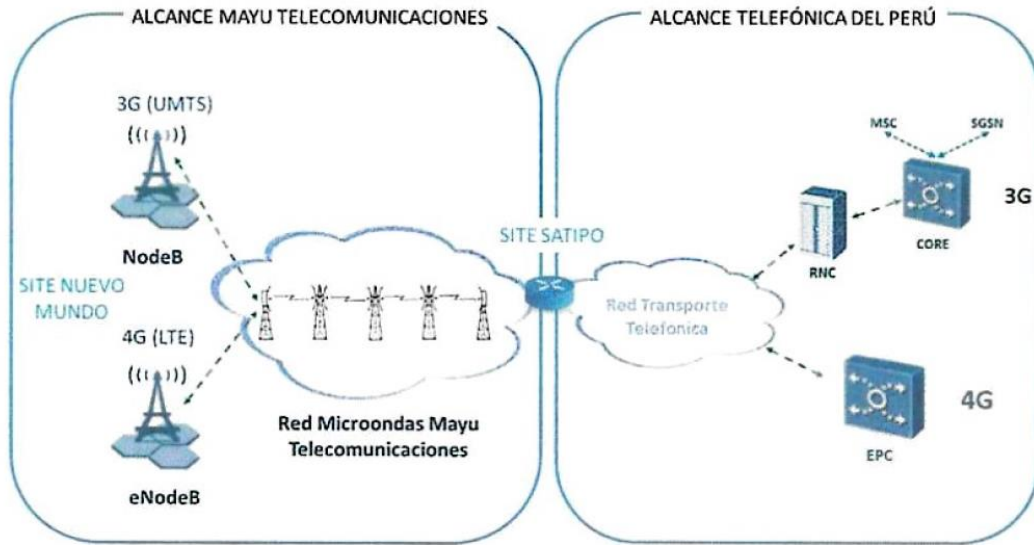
ALCANCE MAYU TELECOMUNICACIONES

ALCANCE TELEFÓNICA DEL PERÚ

3G (UMTS)

NodeB

SITE NUEVO MUNDO

4G (LTE)

eNodeB

Red Microondas Mayu Telecomunicaciones

SITE SATIPO

Red Transporte Telefonica

RNC

MSC

SGSN

CORE

3G

EPC

4G